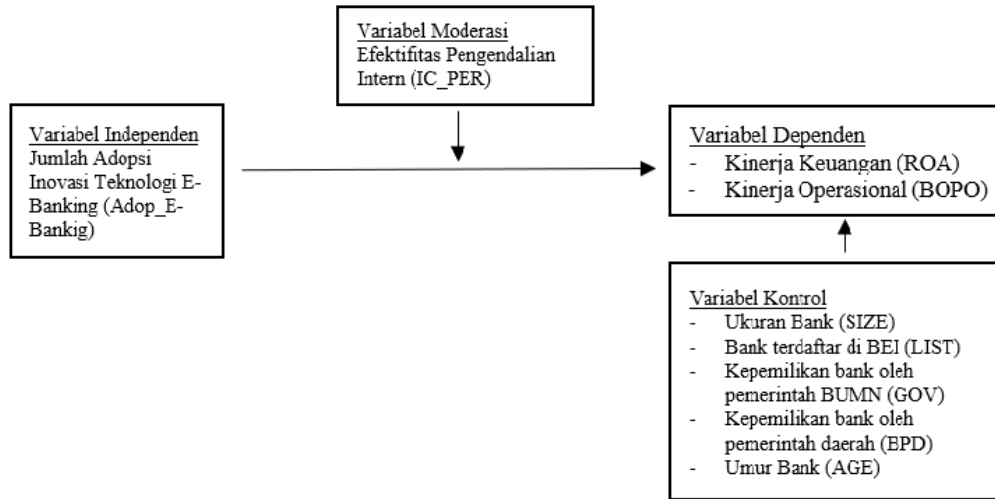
Variabel Moderasi
Efektifitas Pengendalian Intern (IC_PER)

Variabel Independen
Jumlah Adopsi Inovasi Teknologi E-Banking (Adop_E-Bankig)

Variabel Dependen
- Kinerja Keuangan (ROA)
- Kinerja Operasional (BOPO)

Variabel Kontrol
- Ukuran Bank (SIZE)
- Bank terdaftar di BEI (LIST)
- Kepemilikan bank oleh pemerintah BUMN (GOV)
- Kepemilikan bank oleh pemerintah daerah (BPD)
- Umur Bank (AGE)